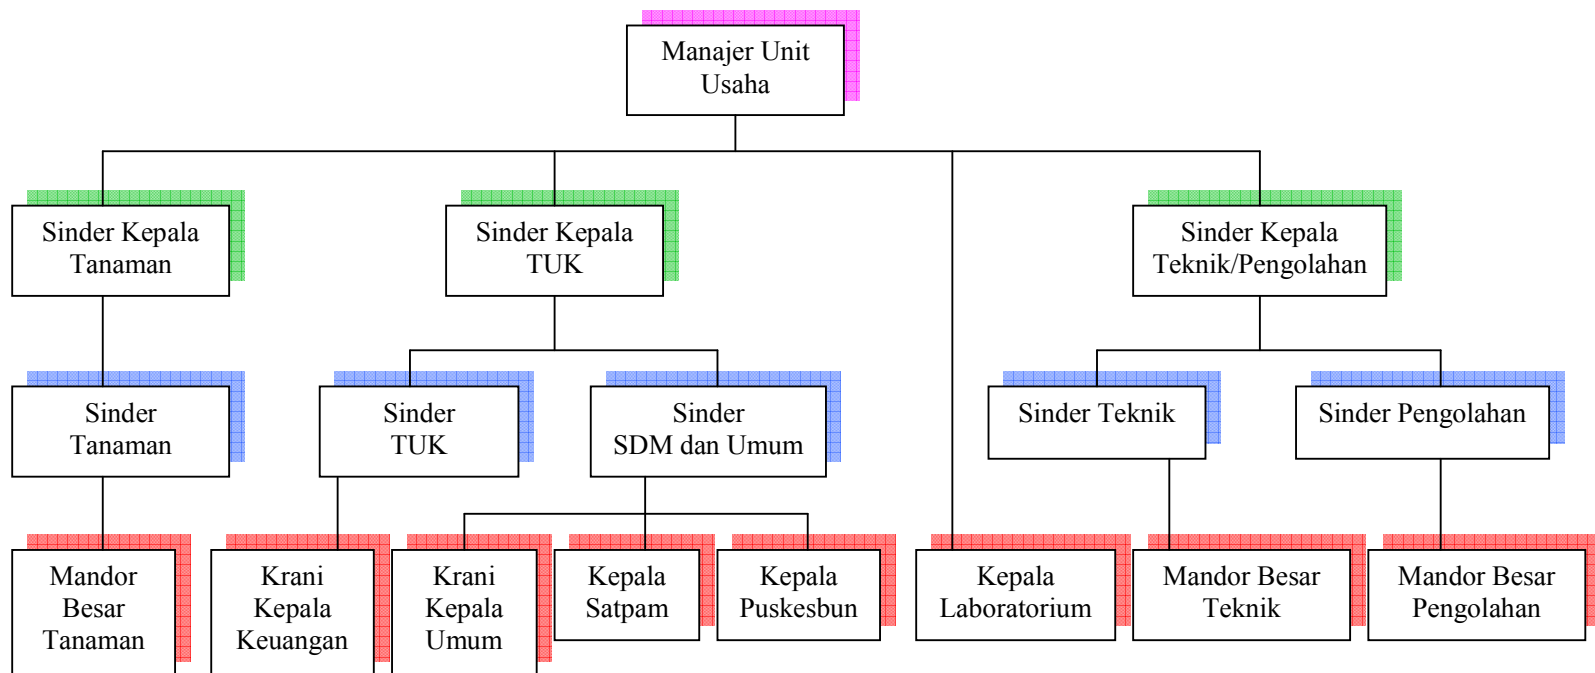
Manajer Unit Usaha

Sinder Kepala Tanaman

Sinder Kepala TUK

Sinder Kepala Teknik/Pengolahan

Sinder Tanaman

Sinder TUK

Sinder SDM dan Umum

Sinder Teknik

Sinder Pengolahan

Mandor Besar Tanaman

Krani Kepala Keuangan

Krani Kepala Umum

Kepala Satpam

Kepala Puskesbun

Kepala Laboratorium

Mandor Besar Teknik

Mandor Besar Pengolahan